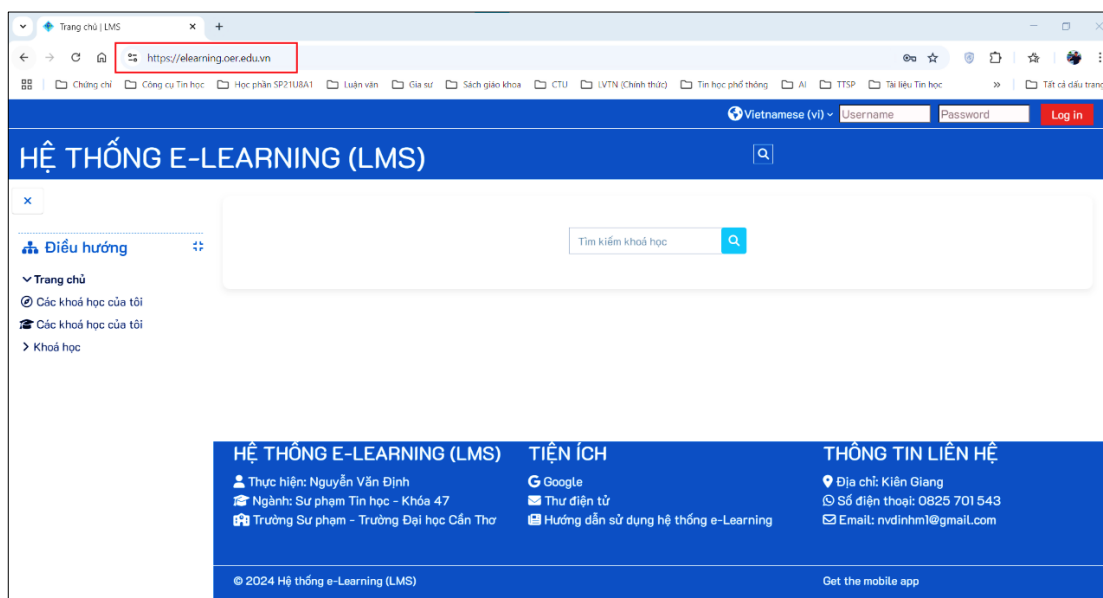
Trang chủ | LMS
https://elearning.oer.edu.vn
Chứng chỉ | Công cụ Tin học | Học phần SP21U8A1 | Luận văn | Gia sư | Sách giáo khoa | CTU | LVTN (Chính thức) | Tin học phổ thông | AI | TTSP | Tài liệu Tin học | » | Tất cả dấu trang

Vietnamese (vi) Username Password Log in

HỆ THỐNG E-LEARNING (LMS)

Điều hướng
Trang chủ
Các khoá học của tôi
Các khoá học của tôi
Khoá học

Tìm kiếm khoá học

HỆ THỐNG E-LEARNING (LMS)
Thực hiện: Nguyễn Văn Định
Ngành: Sư phạm Tin học - Khóa 47
Trường Sư phạm - Trường Đại học Cần Thơ

TIỆN ÍCH
Google
Thư điện tử
Hướng dẫn sử dụng hệ thống e-Learning

THÔNG TIN LIÊN HỆ
Địa chỉ: Kiên Giang
Số điện thoại: 0825 701 543
Email: nvdinhm1@gmail.com

© 2024 Hệ thống e-Learning (LMS)
Get the mobile app